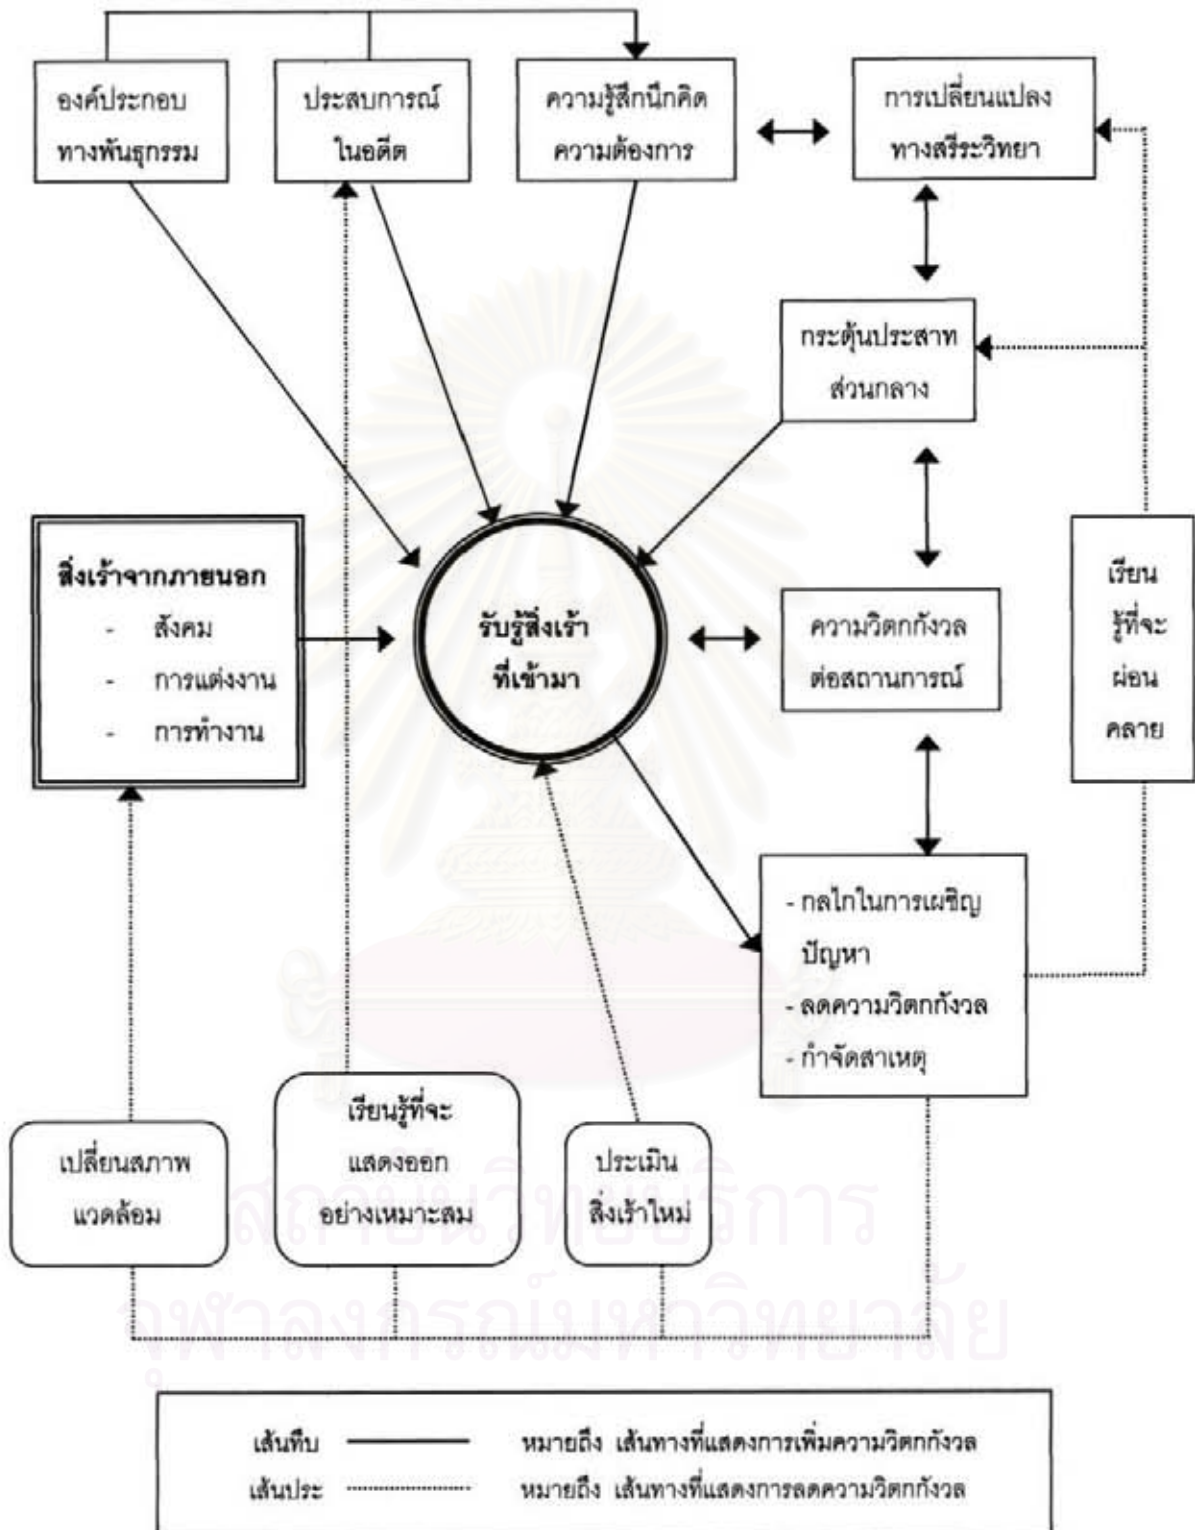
องค์ประกอบทางพันธุกรรม

ประสบการณ์ในอดีต

ความรู้สึกนึกคิด ความต้องการ

การเปลี่ยนแปลงทางสรีระวิทยา

กระตุ้นประสาทส่วนกลาง

สิ่งเร้าจากภายนอก
- สังคม
- การแต่งงาน
- การทำงาน

รับรู้สิ่งเร้าที่เข้ามา

ความวิตกกังวลต่อสถานการณ์

เรียนรู้ที่จะผ่อนคลาย

- กลไกในการเผชิญปัญหา
- ลดความวิตกกังวล
- กำจัดสาเหตุ

เปลี่ยนสภาพแวดล้อม

เรียนรู้ที่จะแสดงออกอย่างเหมาะสม

ประเมินสิ่งเร้าใหม่

สถาบันวิทยบริการ
จุฬาลงกรณ์มหาวิทยาลัย

เส้นทึบ หมายถึง เส้นทางที่แสดงการเพิ่มความวิตกกังวล
เส้นประ หมายถึง เส้นทางที่แสดงการลดความวิตกกังวล